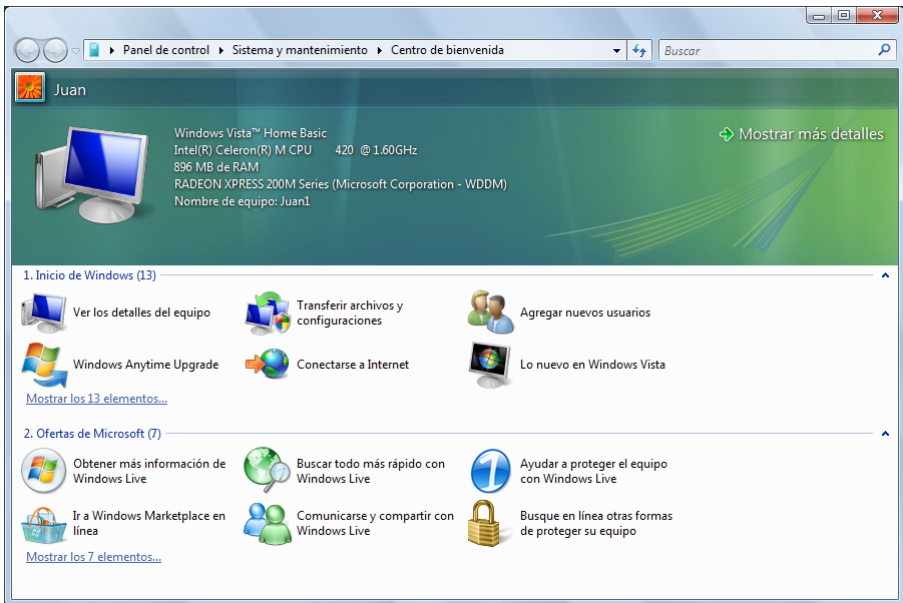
Panel de control ▸ Sistema y mantenimiento ▸ Centro de bienvenida

Buscar

Juan

Windows Vista™ Home Basic
Intel(R) Celeron(R) M CPU 420 @ 1.60GHz
896 MB de RAM
RADEON XPRESS 200M Series (Microsoft Corporation - WDDM)
Nombre de equipo: Juan1

Mostrar más detalles

1. Inicio de Windows (13)

Ver los detalles del equipo

Transferir archivos y configuraciones

Agregar nuevos usuarios

Windows Anytime Upgrade

Conectarse a Internet

Lo nuevo en Windows Vista

Mostrar los 13 elementos...

2. Ofertas de Microsoft (7)

Obtener más información de Windows Live

Buscar todo más rápido con Windows Live

Ayudar a proteger el equipo con Windows Live

Ir a Windows Marketplace en línea

Comunicarse y compartir con Windows Live

Busque en línea otras formas de proteger su equipo

Mostrar los 7 elementos...